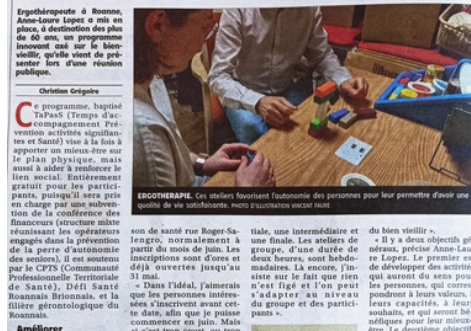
Ergothérapeute à Roanne, Anne-Laure Lopez a mis en place, à destination des plus de 60 ans, un programme innovant axé sur le bien-vieillir, qu'elle vient de présenter lors d'une réunion publique.

Christian Grégoire

Ce programme, baptisé TaPasS (Temps d'accompagnement Prévention activités signifiantes et Santé) vise à la fois à apporter un mieux-être sur le plan physique, mais aussi à aider à renforcer le lien social. Entièrement gratuit pour les participants, puisqu'il sera pris en charge par une subvention de la conférence des financeurs (structure mixte réunissant les opérateurs engagés dans la prévention de la perte d'autonomie des seniors), il est soutenu par le CPTS (Communauté Professionnelle Territoriale de Santé), Défi Santé Roannais Brionnais, et la filière gérontologique du Roannais.

Améliorer

son de santé rue Roger-Salengro, normalement à partir du mois de juin. Les inscriptions sont d'ores et déjà ouvertes jusqu'au 31 mai.

« Dans l'idéal, j'aimerais que les personnes intéressées s'inscrivent avant cette date, afin que je puisse commencer en juin. Mais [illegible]

ERGOTHÉRAPIE. Ces ateliers favorisent l'autonomie des personnes pour leur permettre d'avoir une qualité de vie satisfaisante. PHOTO D'ILLUSTRATION VINCENT FAURE

tiale, une intermédiaire et une finale. Les ateliers de groupe, d'une durée de deux heures, sont hebdomadaires. Là encore, j'insiste sur le fait que rien n'est figé et l'on peut s'adapter au niveau du groupe et des participants ».

du bien vieillir ».

« Il y a deux objectifs généraux, précise Anne-Laure Lopez. Le premier est de développer des activités qui auront du sens pour les personnes, qui correspondront à leurs valeurs, leurs capacités, à leurs souhaits, et qui seront bénéfiques pour leur mieux-être. Le deuxième objectif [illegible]